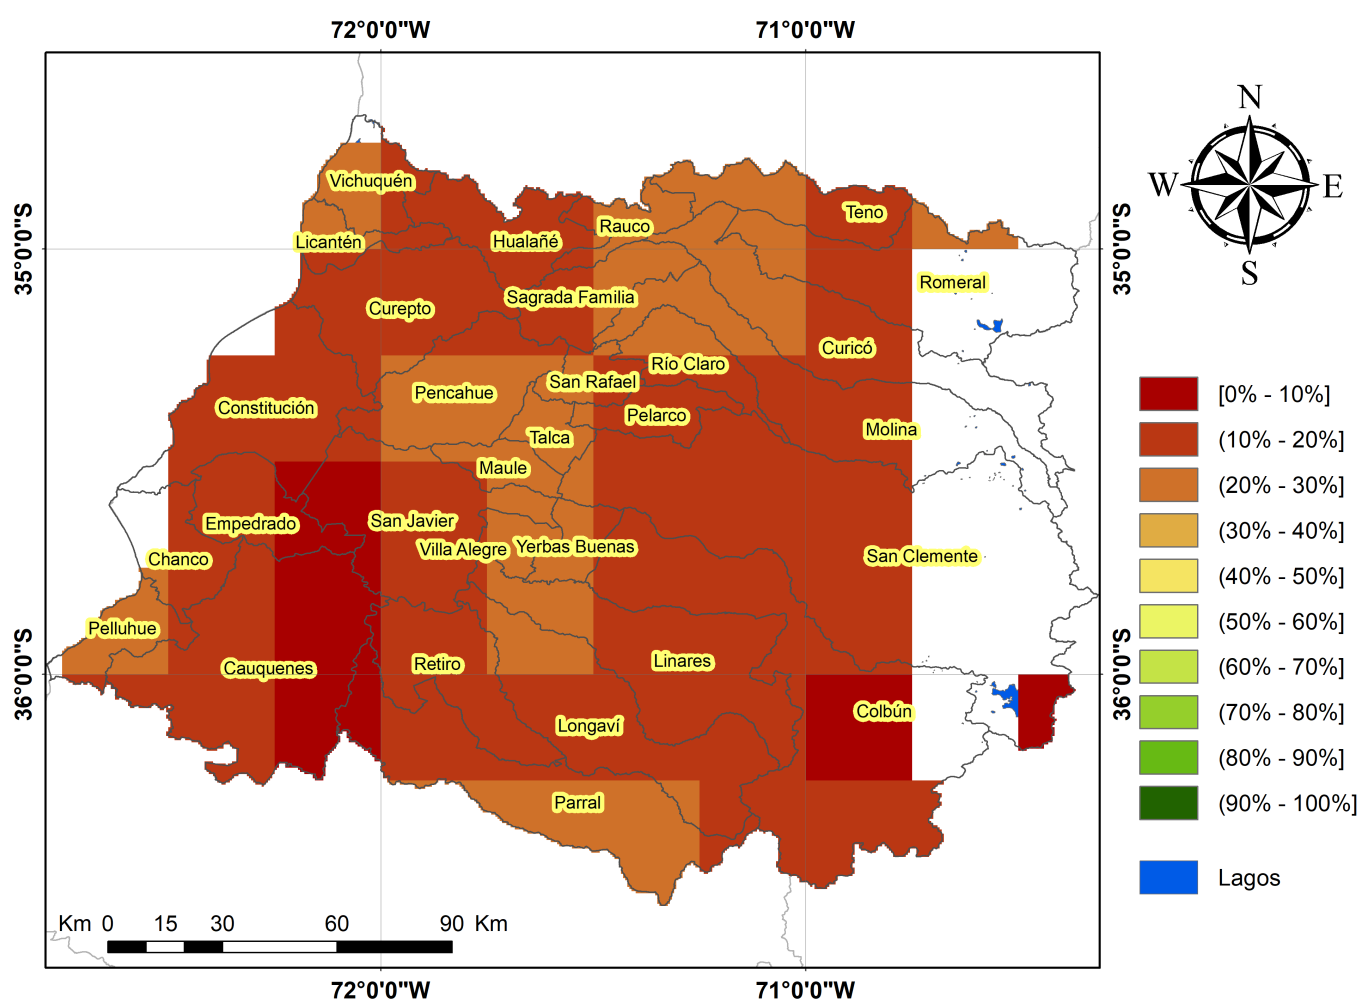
72°0'0"W
71°0'0"W

35°0'0"S
35°0'0"S
36°0'0"S
36°0'0"S

Vichuquén
Licantén
Hualañé
Rauco
Teno
Romeral
Curepto
Sagrada Familia
Curicó
Río Claro
San Rafael
Pencahue
Constitución
Pelarco
Talca
Molina
Maule
Empedrado
San Javier
Villa Alegre
Yerbas Buenas
San Clemente
Chanco
Pelluhue
Cauquenes
Retiro
Linares
Colbún
Longaví
Parral

N
W
E
S

[0% - 10%]
(10% - 20%]
(20% - 30%]
(30% - 40%]
(40% - 50%]
(50% - 60%]
(60% - 70%]
(70% - 80%]
(80% - 90%]
(90% - 100%]
Lagos

Km 0 15 30 60 90 Km

72°0'0"W
71°0'0"W